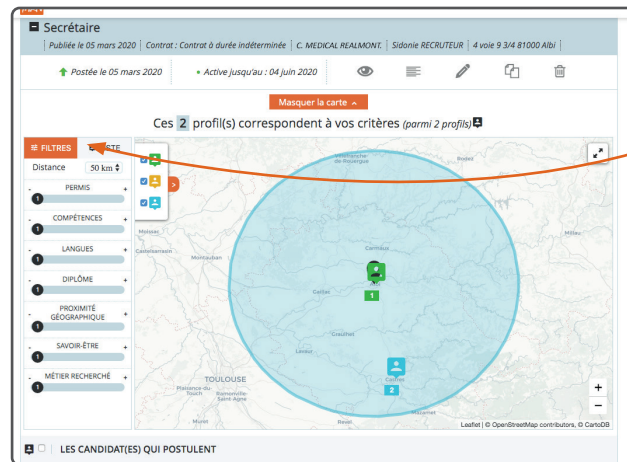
Secrétaire

Publiée le 05 mars 2020 | Contrat : Contrat à durée indéterminée | C. MEDICAL REALMONT. | Sidonie RECRUTEUR | 4 voie 9 3/4 81000 Albi

Postée le 05 mars 2020 • Active jusqu'au : 04 juin 2020

Masquer la carte

Ces 2 profil(s) correspondent à vos critères (parmi 2 profils)

FILTRES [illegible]STE

Distance 50 km

PERMIS

COMPÉTENCES

LANGUES

DIPLÔME

PROXIMITÉ GÉOGRAPHIQUE

SAVOIR-ÊTRE

MÉTIER RECHERCHÉ

Carmaux
Gaillac
Montauban
Castelsarrasin
Moissac
Graulhet
Lavaur
TOULOUSE
Castres
Mazamet
Villefranche-de-Rouergue

1
2

+
−

Leaflet | © OpenStreetMap contributors, © CartoDB

LES CANDIDAT(ES) QUI POSTULENT